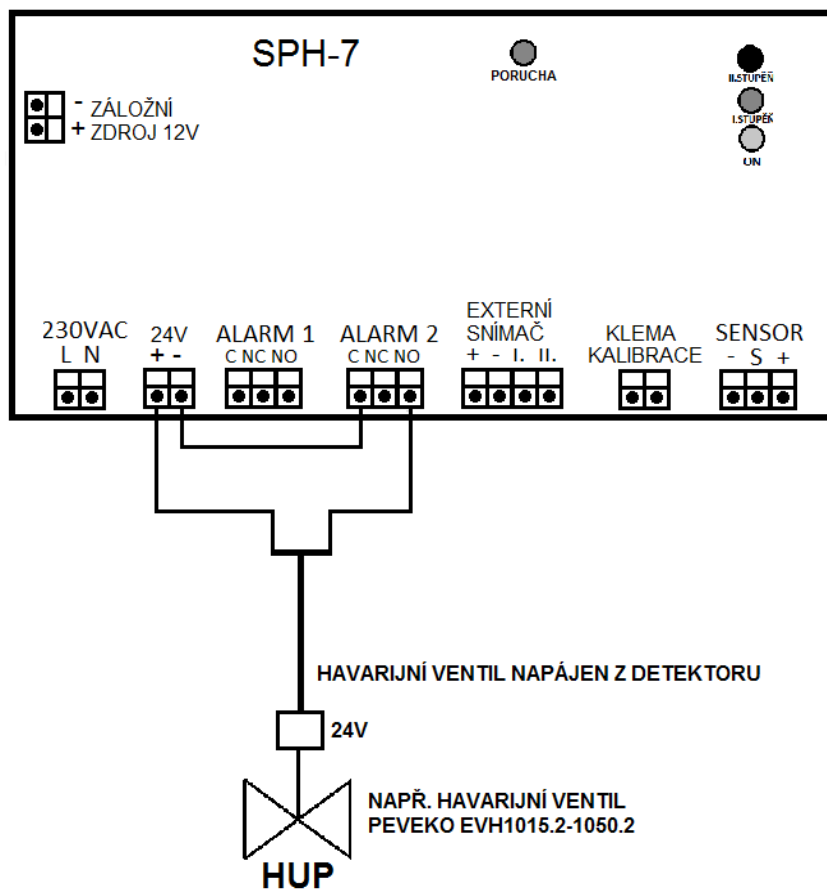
SPH-7

PORUCHA

II.STUPEŇ
I.STUPEŇ
ON

- ZÁLOŽNÍ
+ ZDROJ 12V

230VAC
L N

24V
+ -

ALARM 1
C NC NO

ALARM 2
C NC NO

EXTERNÍ SNÍMAČ
+ - I. II.

KLEMA KALIBRACE

SENSOR
- S +

HAVARIJNÍ VENTIL NAPÁJEN Z DETEKTORU

24V

NAPŘ. HAVARIJNÍ VENTIL
PEVEKO EVH1015.2-1050.2

HUP